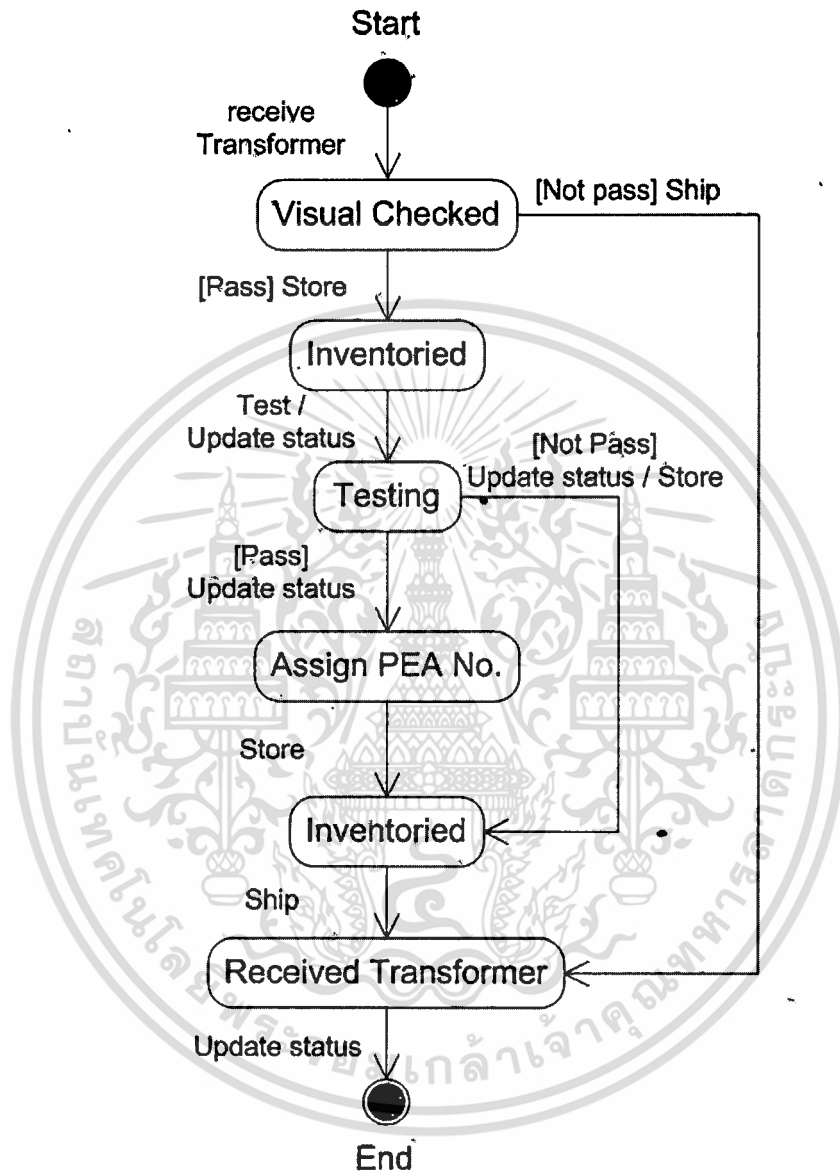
Start

receive Transformer

Visual Checked

[Not pass] Ship

[Pass] Store

Inventoried

Test / Update status

[Not Pass] Update status / Store

Testing

[Pass] Update status

Assign PEA No.

Store

Inventoried

Ship

Received Transformer

Update status

End

สถาบันเทคโนโลยีพระจอมเกล้าเจ้าคุณทหารลาดกระบัง